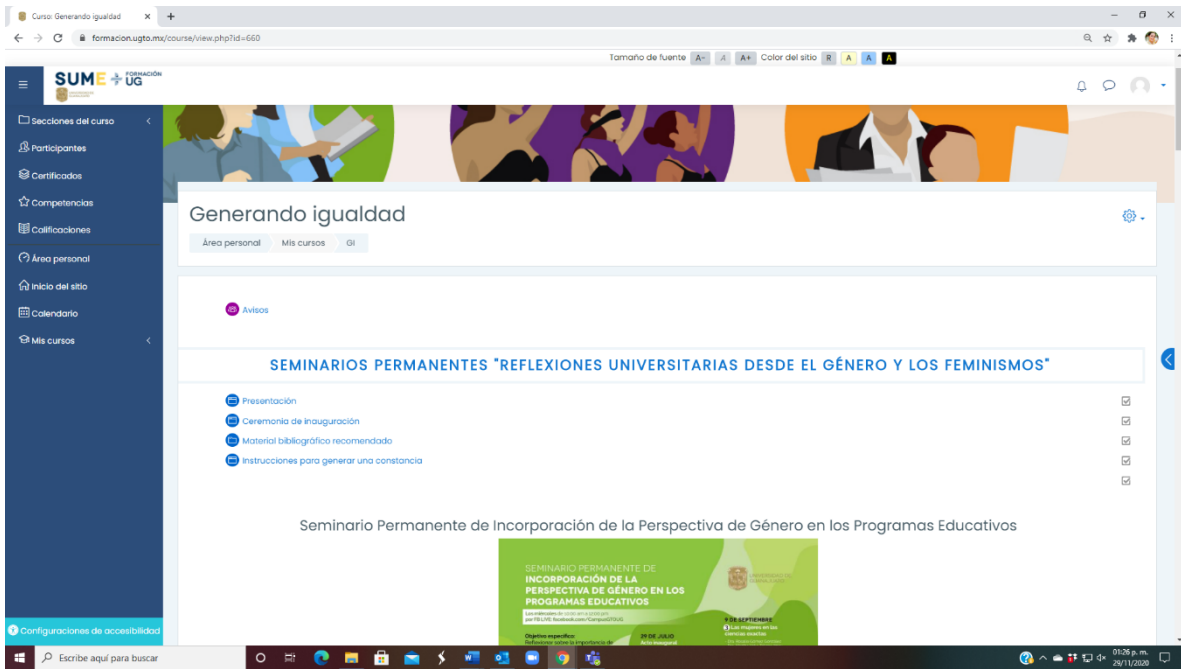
Curso: Generando igualdad

formacion.ugto.mx/course/view.php?id=660

Tamaño de fuente A- A A+ Color del sitio R A A A

SUME + FORMACIÓN UG

Secciones del curso

Participantes

Certificados

Competencias

Calificaciones

Área personal

Inicio del sitio

Calendario

Mis cursos

Configuraciones de accesibilidad

Generando igualdad

Área personal Mis cursos GI

Avisos

SEMINARIOS PERMANENTES "REFLEXIONES UNIVERSITARIAS DESDE EL GÉNERO Y LOS FEMINISMOS"

Presentación

Ceremonia de inauguración

Material bibliográfico recomendado

Instrucciones para generar una constancia

Seminario Permanente de Incorporación de la Perspectiva de Género en los Programas Educativos

SEMINARIO PERMANENTE DE
INCORPORACIÓN DE LA PERSPECTIVA DE GÉNERO EN LOS PROGRAMAS EDUCATIVOS

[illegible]

Objetivo específico: Reflexionar sobre la importancia de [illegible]

29 DE JULIO
Acto inaugural

9 DE SEPTIEMBRE
Las mujeres en las ciencias exactas

Escribe aquí para buscar

01:26 p. m.
29/11/2020